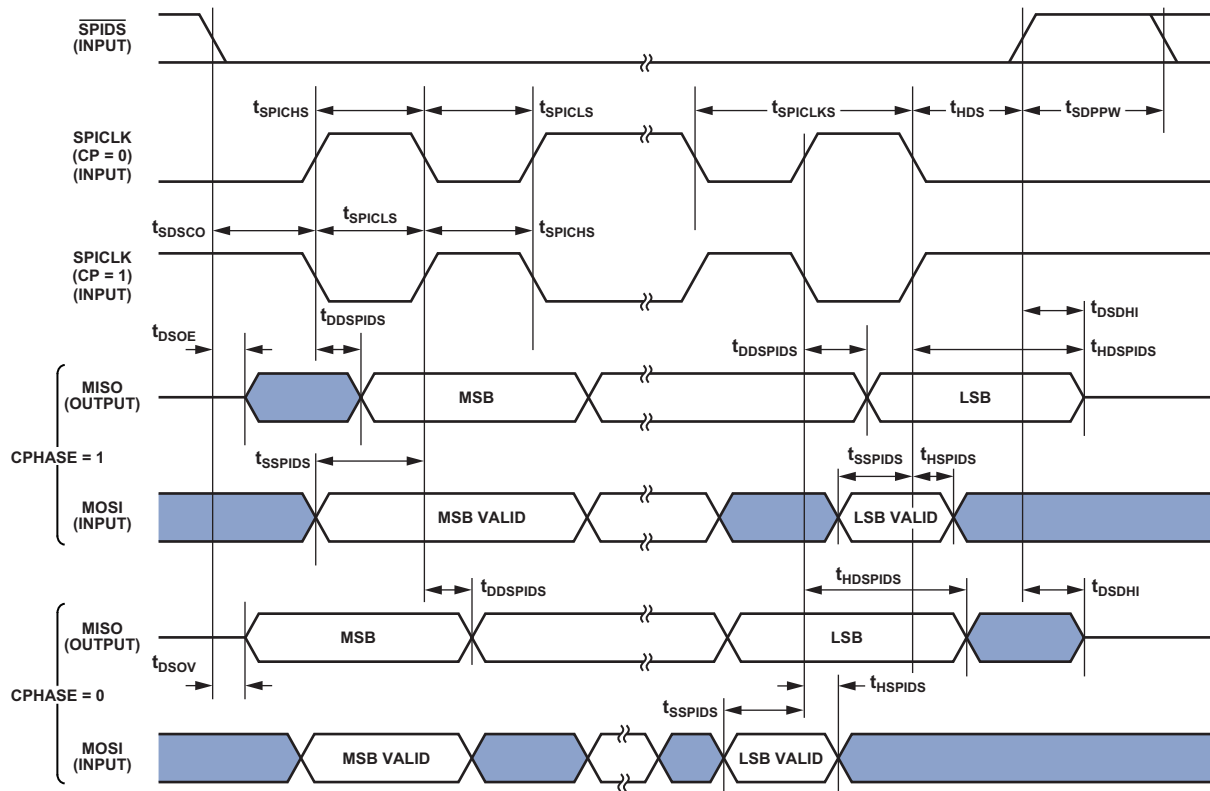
$\overline{SPIDS}$ (INPUT)

$t_{SPICHS}$ $t_{SPICLS}$ $t_{SPICLKS}$ $t_{HDS}$ $t_{SDPPW}$

SPICLK (CP = 0) (INPUT)

$t_{SDSCO}$ $t_{SPICLS}$ $t_{SPICHS}$

SPICLK (CP = 1) (INPUT)

$t_{DDSPIDS}$ $t_{DSDHI}$

$t_{DSOE}$ $t_{DDSPIDS}$ $t_{HDSPIDS}$

MISO (OUTPUT) MSB LSB

CPHASE = 1

$t_{SSPIDS}$ $t_{SSPIDS}$ $t_{HSPIDS}$

MOSI (INPUT) MSB VALID LSB VALID

$t_{DDSPIDS}$ $t_{HDSPIDS}$ $t_{DSDHI}$

MISO (OUTPUT) MSB LSB

$t_{DSOV}$ $t_{HSPIDS}$

CPHASE = 0

$t_{SSPIDS}$

MOSI (INPUT) MSB VALID LSB VALID